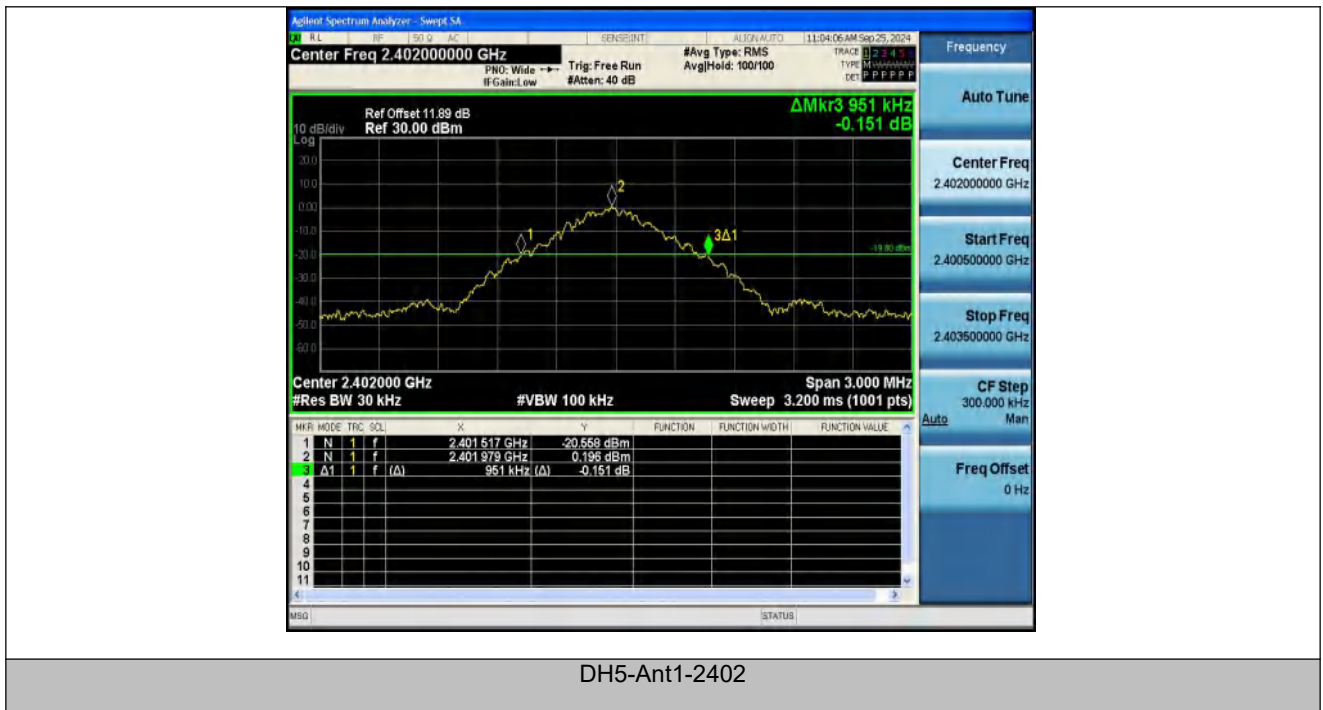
Agilent Spectrum Analyzer - Swept SA

RL RF 50 Ω AC SENSE:INT ALIGN AUTO 11:04:06 AM Sep 25, 2024

Center Freq 2.402000000 GHz
PNO: Wide IFGain:Low
Trig: Free Run #Atten: 40 dB
#Avg Type: RMS Avg|Hold: 100/100
TRACE 1 2 3 4 5 6 TYPE M DET P P P P P P

Ref Offset 11.89 dB
10 dB/div Ref 30.00 dBm
Log
ΔMkr3 951 kHz -0.151 dB

20.0
10.0
0.00
-10.0
-20.0
-30.0
-40.0
-50.0
-60.0

1
2
3Δ1
-19.80 dBm

Center 2.402000 GHz
#Res BW 30 kHz
#VBW 100 kHz
Span 3.000 MHz
Sweep 3.200 ms (1001 pts)

| MKR | MODE | TRC | SCL | X | Y | FUNCTION | FUNCTION WIDTH | FUNCTION VALUE |
|---|---|---|---|---|---|---|---|---|
| 1 | N | 1 | f | 2.401 517 GHz | -20.558 dBm | | | |
| 2 | N | 1 | f | 2.401 979 GHz | 0.196 dBm | | | |
| 3 | Δ1 | 1 | f (Δ) | 951 kHz (Δ) | -0.151 dB | | | |
| 4 | | | | | | | | |
| 5 | | | | | | | | |
| 6 | | | | | | | | |
| 7 | | | | | | | | |
| 8 | | | | | | | | |
| 9 | | | | | | | | |
| 10 | | | | | | | | |
| 11 | | | | | | | | |

MSG STATUS

Frequency
Auto Tune
Center Freq 2.402000000 GHz
Start Freq 2.400500000 GHz
Stop Freq 2.403500000 GHz
CF Step 300.000 kHz Auto Man
Freq Offset 0 Hz

DH5-Ant1-2402